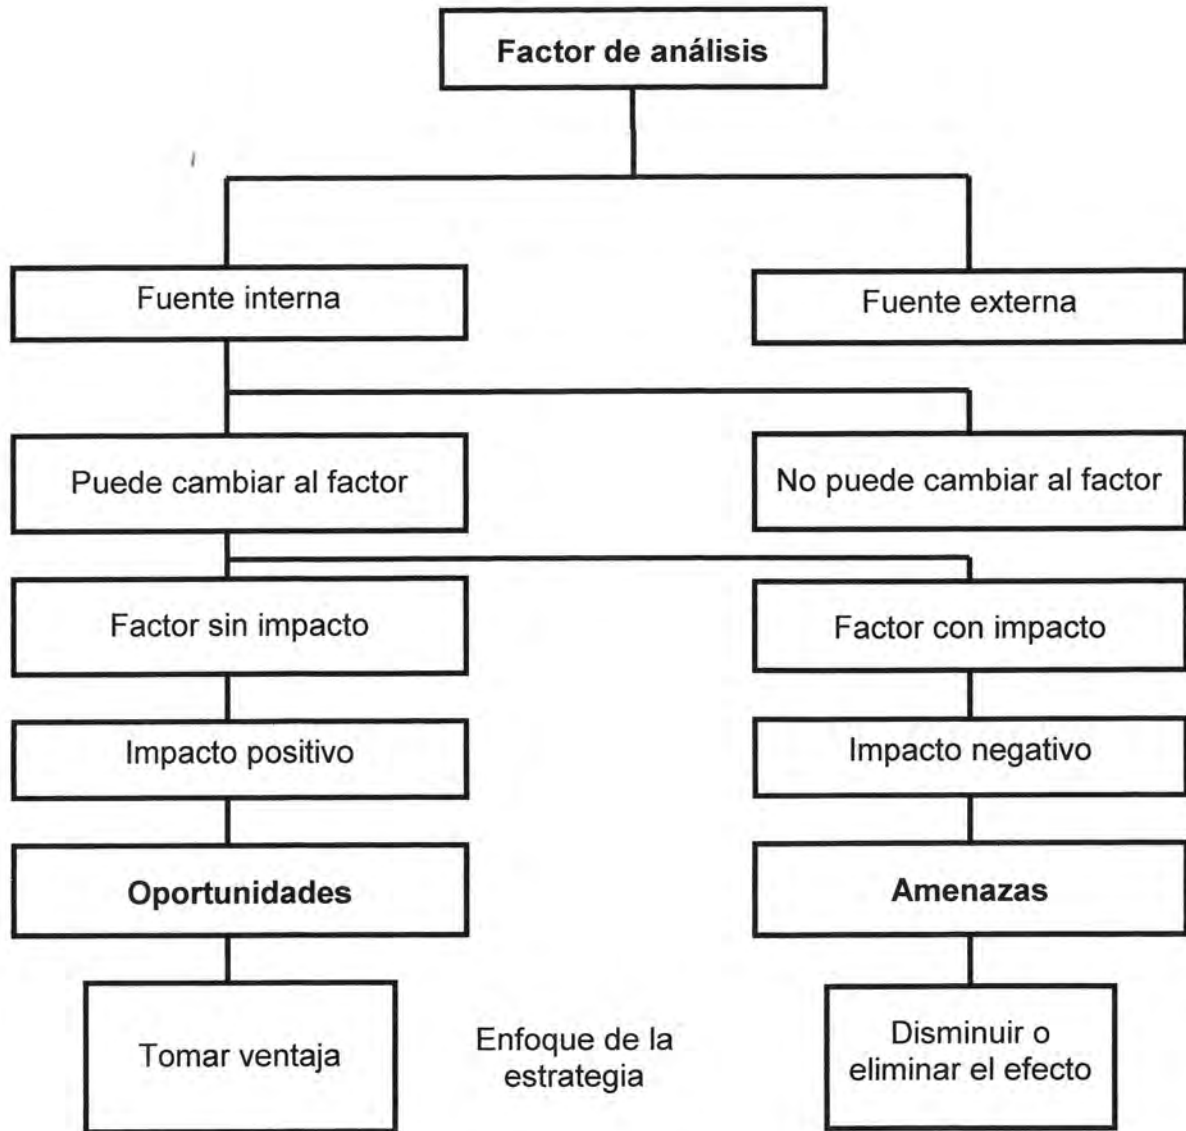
Factor de análisis

Fuente interna

Fuente externa

Puede cambiar al factor

No puede cambiar al factor

Factor sin impacto

Factor con impacto

Impacto positivo

Impacto negativo

Oportunidades

Amenazas

Tomar ventaja

Enfoque de la estrategia

Disminuir o eliminar el efecto